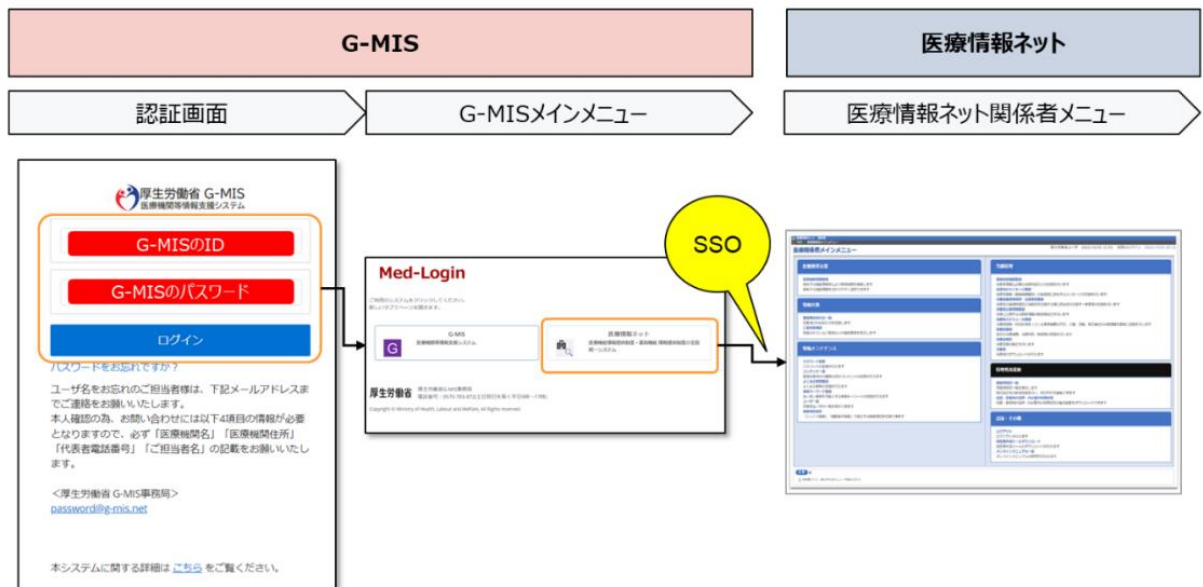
G-MIS

医療情報ネット

認証画面

G-MISメインメニュー

医療情報ネット関係者メニュー

厚生労働省 G-MIS
医療機関等情報支援システム

G-MISのID

G-MISのパスワード

ログイン

パスワードをお忘れですか？

ユーザ名をお忘れのご担当者様は、下記メールアドレスまでご連絡をお願いいたします。
本人確認の為、お問い合わせには以下4項目の情報が必要となりますので、必ず「医療機関名」「医療機関住所」「代表者電話番号」「ご担当者名」の記載をお願いいたします。

<厚生労働省 G-MIS事務局>
password@g-mis.net

本システムに関する詳細は こちら をご覧ください。

Med-Login

G-MIS
医療機関等情報支援システム

医療情報ネット

厚生労働省

SSO

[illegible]